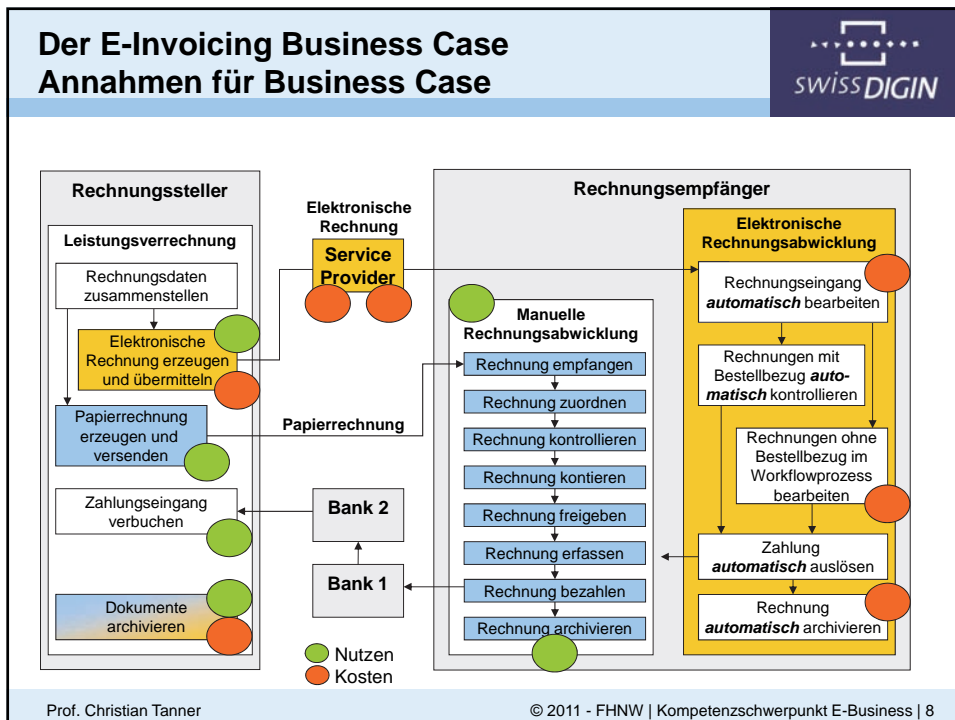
Der E-Invoicing Business Case
Annahmen für Business Case

swissDIGIN

Rechnungssteller

Leistungsverrechnung

Rechnungsdaten zusammenstellen

Elektronische Rechnung erzeugen und übermitteln

Papierrechnung erzeugen und versenden

Zahlungseingang verbuchen

Dokumente archivieren

Elektronische Rechnung

Service Provider

Papierrechnung

Bank 2

Bank 1

Rechnungsempfänger

Manuelle Rechnungsabwicklung

Rechnung empfangen

Rechnung zuordnen

Rechnung kontrollieren

Rechnung kontieren

Rechnung freigeben

Rechnung erfassen

Rechnung bezahlen

Rechnung archivieren

Elektronische Rechnungsabwicklung

Rechnungseingang ***automatisch*** bearbeiten

Rechnungen mit Bestellbezug ***automatisch*** kontrollieren

Rechnungen ohne Bestellbezug im Workflowprozess bearbeiten

Zahlung ***automatisch*** auslösen

Rechnung ***automatisch*** archivieren

Nutzen

Kosten

Prof. Christian Tanner

© 2011 - FHNW | Kompetenzschwerpunkt E-Business | 8